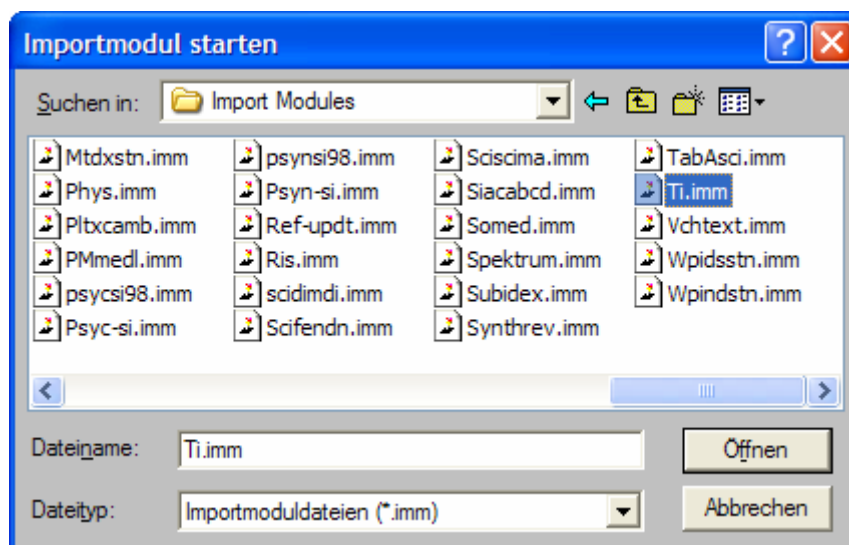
Importmodul starten

Suchen in: Import Modules

Mtdxstn.imm
Phys.imm
Pltxcamb.imm
PMmedl.imm
psycsi98.imm
Psyc-si.imm

psynsi98.imm
Psyn-si.imm
Ref-updt.imm
Ris.imm
scidimdi.imm
Scifendn.imm

Sciscima.imm
Siacabcd.imm
Somed.imm
Spektrum.imm
Subidex.imm
Synthrev.imm

TabAsci.imm
Ti.imm
Vchtext.imm
Wpidsstn.imm
Wpindstn.imm

Dateiname: Ti.imm
Öffnen

Dateityp: Importmoduldateien (*.imm)
Abbrechen